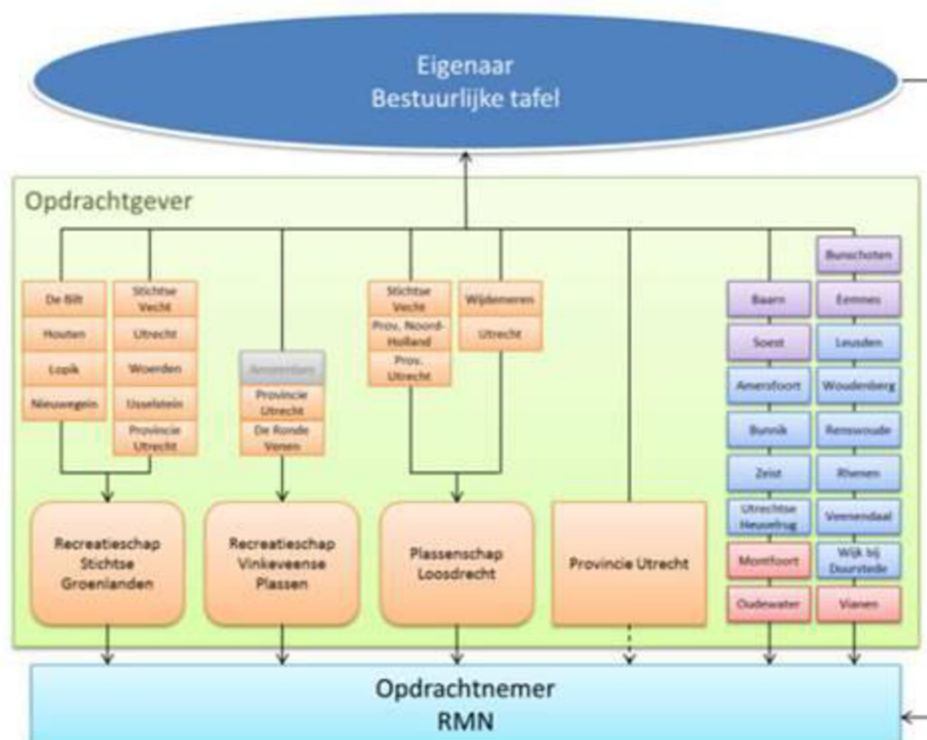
Eigenaar
Bestuurlijke tafel

Opdrachtgever

De Bilt
Houten
Lopik
Nieuwegein

Stichtse Vecht
Utrecht
Woerden
IJsselstein
Provincie Utrecht

Amsterdam
Provincie Utrecht
De Ronde Venen

Stichtse Vecht
Prov. Noord-Holland
Prov. Utrecht

Wijdemeren
Utrecht

Baarn
Soest
Amersfoort
Bunnik
Zeist
Utrechtse Heuvelrug
Montfoort
Oudewater

Bunschoten
Eemnes
Leusden
Woudenberg
Renswoude
Rhenen
Veenendaal
Wijk bij Duurstede
Vianen

Recreatieschap Stichtse Groenlanden

Recreatieschap Vinkeveense Plassen

Plassenschap Loosdrecht

Provincie Utrecht

Opdrachtnemer
RMN